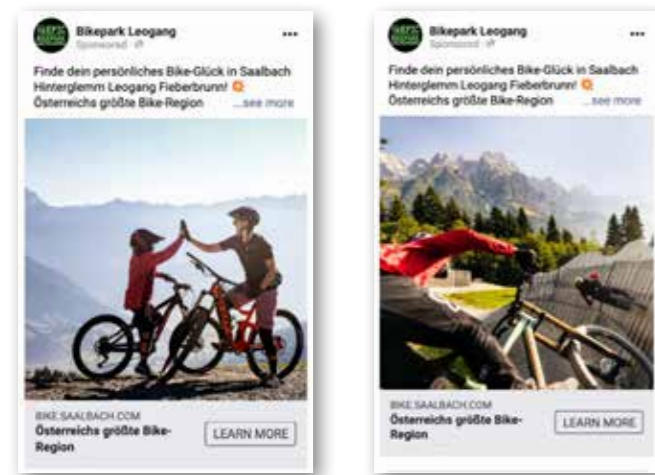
Bikepark Leogang
Sponsored · ⚙

Finde dein persönliches Bike-Glück in Saalbach Hinterglemm Leogang Fieberbrunn! 🔍 Österreichs größte Bike-Region ...see more

BIKE.SAALBACH.COM
Österreichs größte Bike-Region
LEARN MORE

Bikepark Leogang
Sponsored · ⚙

Finde dein persönliches Bike-Glück in Saalbach Hinterglemm Leogang Fieberbrunn! 🔍 Österreichs größte Bike-Region ...see more

BIKE.SAALBACH.COM
Österreichs größte Bike-Region
LEARN MORE